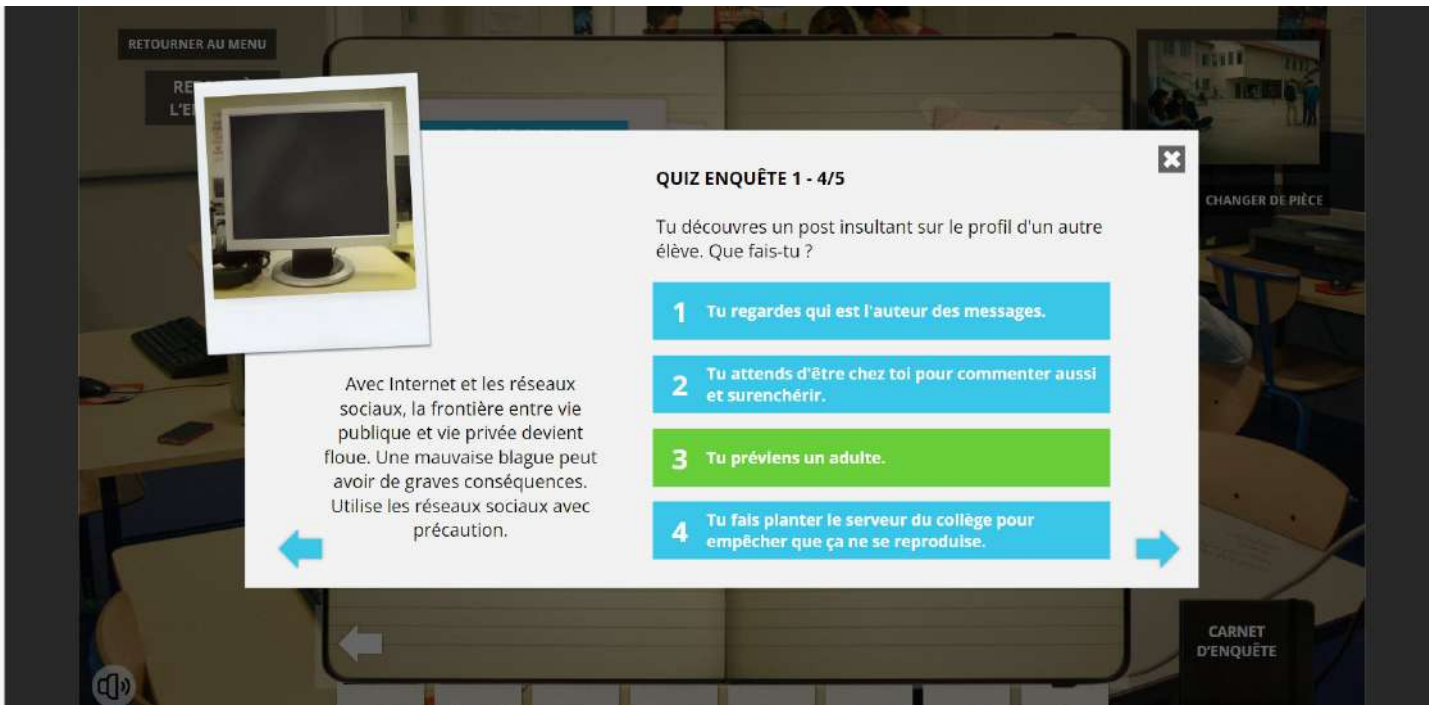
RETOURNER AU MENU

RE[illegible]
L'E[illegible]

CHANGER DE PIÈCE

QUIZ ENQUÊTE 1 - 4/5

Tu découvres un post insultant sur le profil d'un autre élève. Que fais-tu ?

1 Tu regardes qui est l'auteur des messages.

2 Tu attends d'être chez toi pour commenter aussi et surenchérir.

3 Tu préviens un adulte.

4 Tu fais planter le serveur du collège pour empêcher que ça ne se reproduise.

Avec Internet et les réseaux sociaux, la frontière entre vie publique et vie privée devient floue. Une mauvaise blague peut avoir de graves conséquences. Utilise les réseaux sociaux avec précaution.

CARNET D'ENQUÊTE